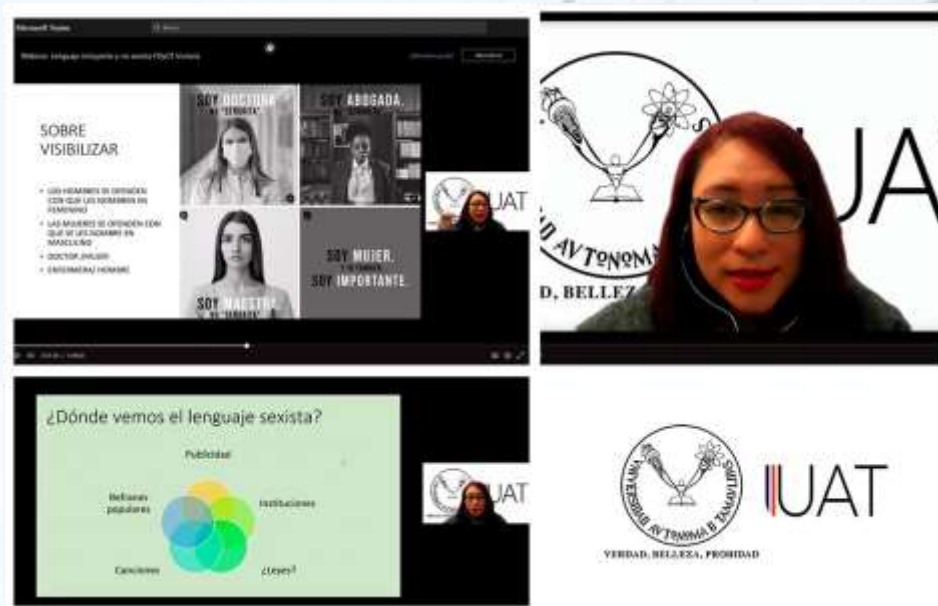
Microsoft Teams

Webinar: lenguaje incluyente y no sexista FDyCS Victoria

SOBRE VISIBILIZAR

- LOS HOMBRES SE OFENDEN CON QUE LOS NOMBREN EN FEMENINO
- LAS MUJERES SE OFENDEN CON QUE SE LES NOMBRE EN MASCULINO
- DOCTOR (HILIGH)
- ENFERMERA) HOMBRE

SOY DOCTORA

SOY ABOGADA.

SOY MAESTRA

SOY MUJER. SOY IMPORTANTE.

UAT

AVTONOMA

D, BELLEZA

UAT

¿Dónde vemos el lenguaje sexista?

Publicidad

Refranes populares

Instituciones

Canciones

¿Leyes?

UAT

UNIVERSIDAD AVTONOMA DE TAMAULIPAS

UAT

VERDAD, BELLEZA, PROBIDAD